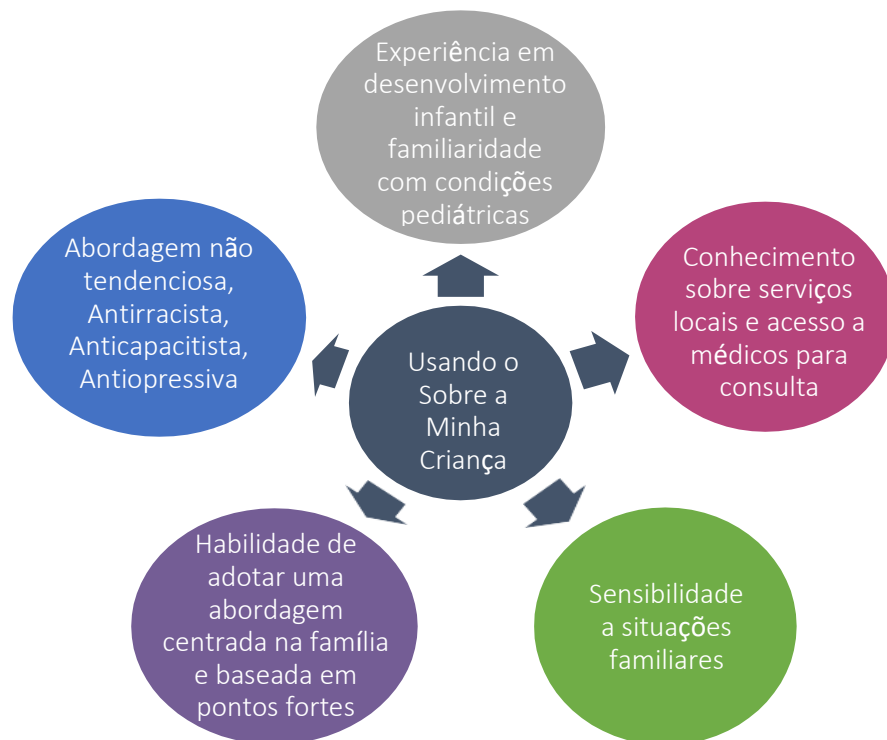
Experiência em desenvolvimento infantil e familiaridade com condições pediátricas

Abordagem não tendenciosa, Antirracista, Anticapacitista, Antiopressiva

Usando o Sobre a Minha Criança

Conhecimento sobre serviços locais e acesso a médicos para consulta

Habilidade de adotar uma abordagem centrada na família e baseada em pontos fortes

Sensibilidade a situações familiares